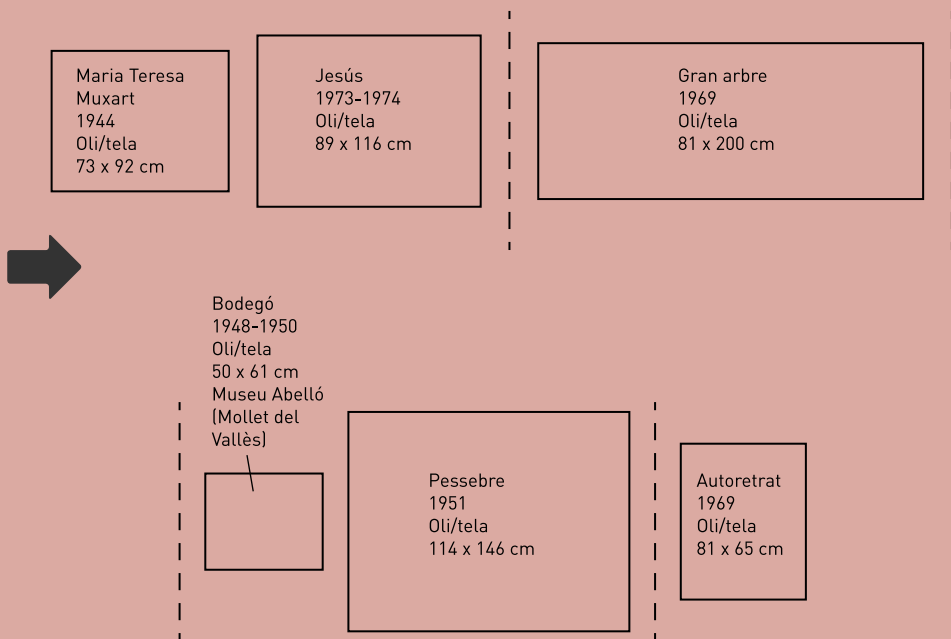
Maria Teresa Muxart
1944
Oli/tela
73 x 92 cm

Jesús
1973-1974
Oli/tela
89 x 116 cm

Gran arbre
1969
Oli/tela
81 x 200 cm

Bodegó
1948-1950
Oli/tela
50 x 61 cm
Museu Abelló (Mollet del Vallès)

Pessebre
1951
Oli/tela
114 x 146 cm

Autoretrat
1969
Oli/tela
81 x 65 cm